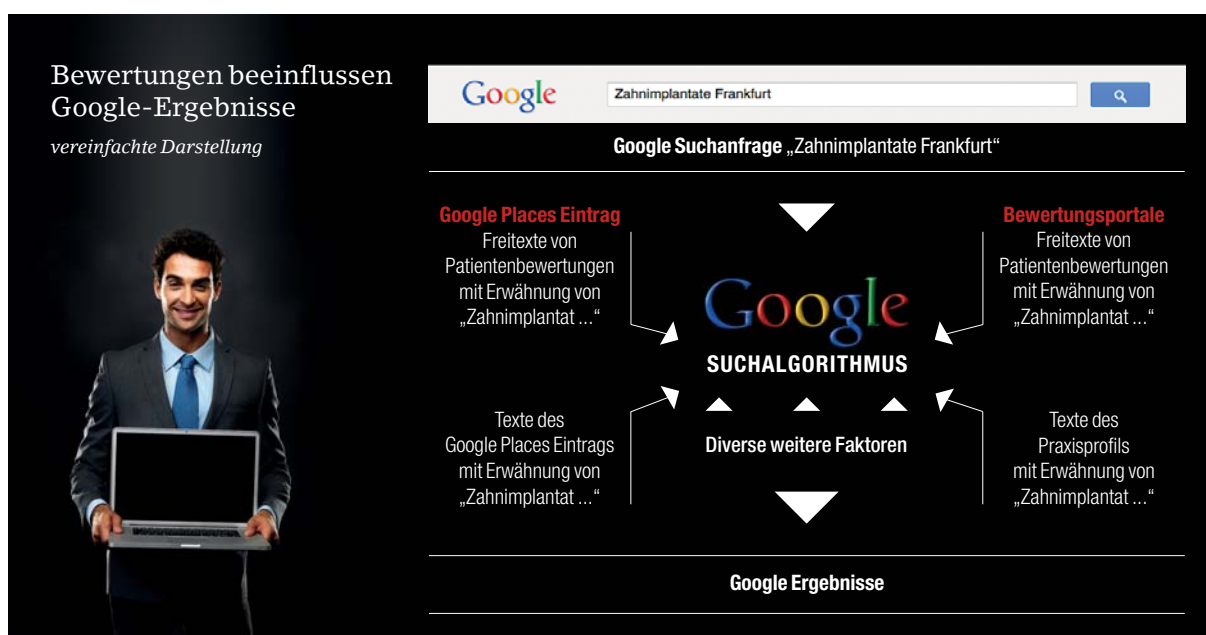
Bewertungen beeinflussen Google-Ergebnisse

vereinfachte Darstellung

Google

Zahnimplantate Frankfurt

**Google Suchanfrage** „Zahnimplantate Frankfurt“

**Google Places Eintrag**
Freitexte von Patientenbewertungen mit Erwähnung von „Zahnimplantat ...“

**Bewertungsportale**
Freitexte von Patientenbewertungen mit Erwähnung von „Zahnimplantat ...“

Google

SUCHALGORITHMUS

Texte des Google Places Eintrags mit Erwähnung von „Zahnimplantat ...“

Diverse weitere Faktoren

Texte des Praxisprofils mit Erwähnung von „Zahnimplantat ...“

Google Ergebnisse